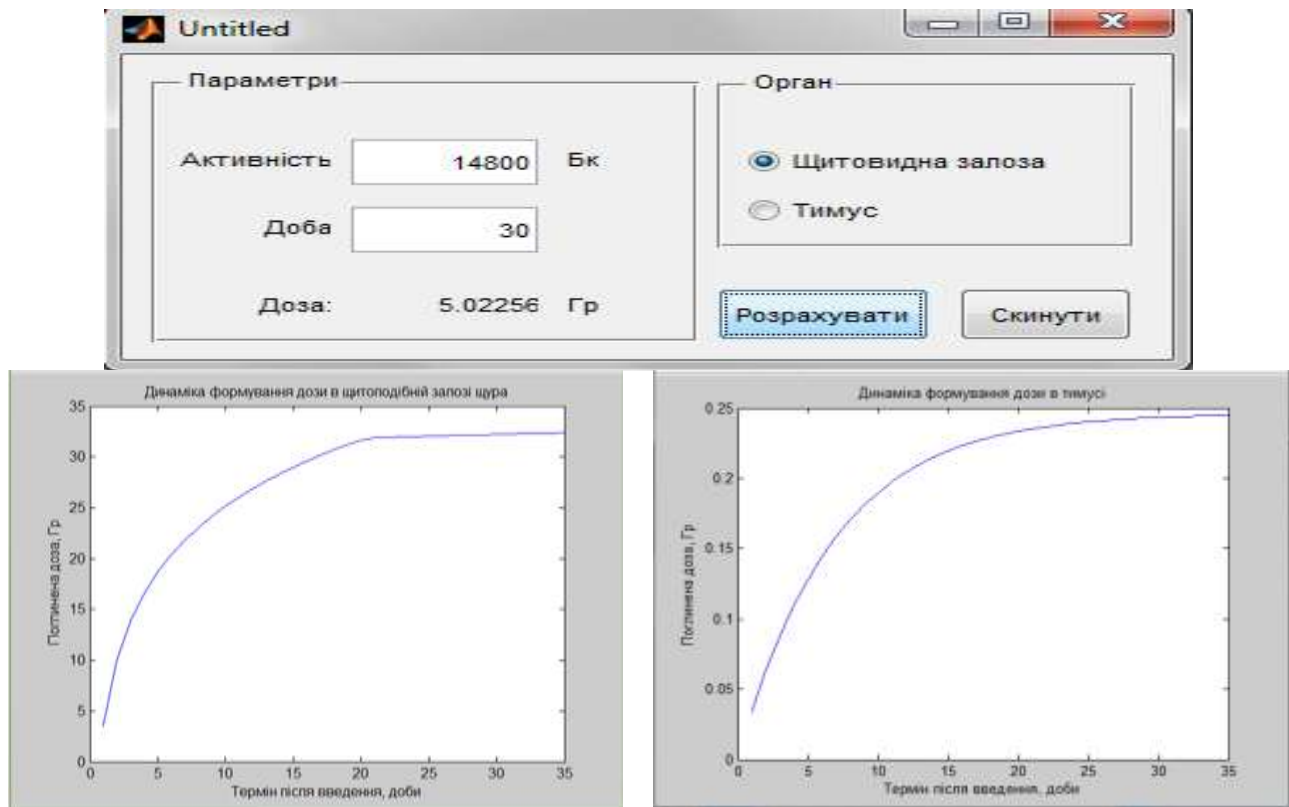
Untitled

Параметри

Активність 14800 Бк

Доба 30

Доза: 5.02256 Гр

Орган

Щитовидна залоза

Тимус

Розрахувати

Скинути

Динаміка формування дози в щитоподібній залозі щура

Поглинена доза, Гр

35
30
25
20
15
10
5
0

0 5 10 15 20 25 30 35

Термін після введення, доби

Динаміка формування дози в тимусі

Поглинена доза, Гр

0.25
0.2
0.15
0.1
0.05
0

0 5 10 15 20 25 30 35

Термін після введення, доби